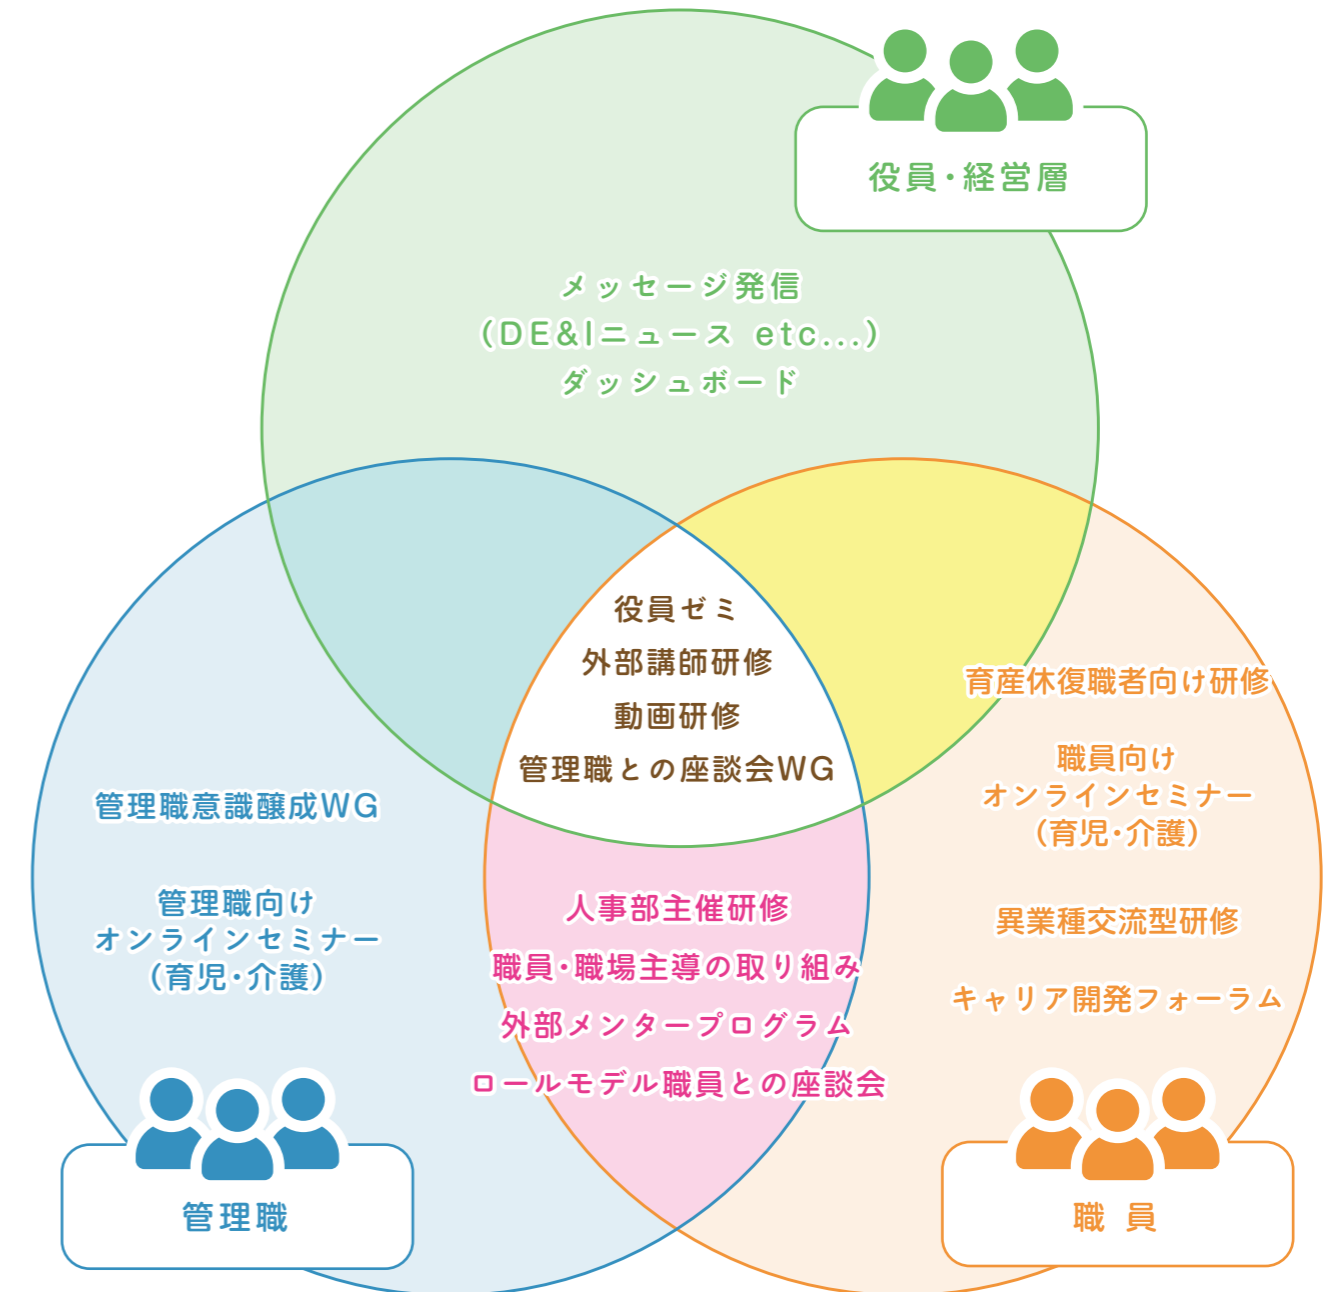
役員・経営層

メッセージ発信
(DE&Iニュース etc...)
ダッシュボード

役員ゼミ
外部講師研修
動画研修
管理職との座談会WG

育産休復職者向け研修

職員向け
オンラインセミナー
(育児・介護)

異業種交流型研修

キャリア開発フォーラム

管理職意識醸成WG

管理職向け
オンラインセミナー
(育児・介護)

人事部主催研修
職員・職場主導の取り組み
外部メンタープログラム
ロールモデル職員との座談会

管理職

職 員